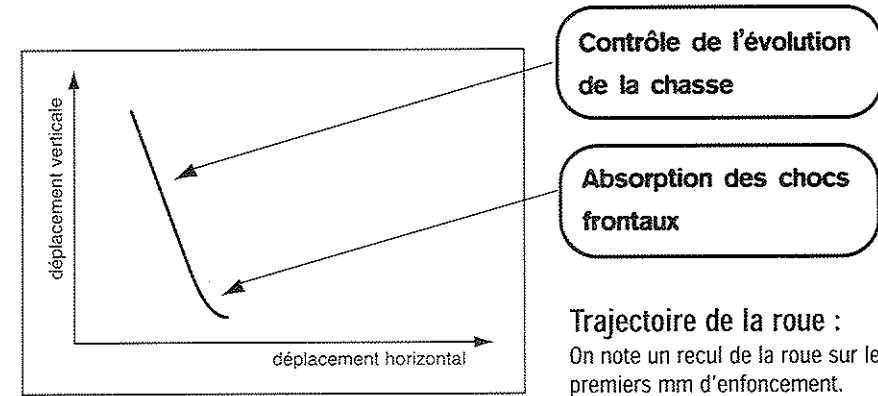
déplacement verticale

déplacement horizontal

Contrôle de l'évolution de la chasse

Absorption des chocs frontaux

Trajectoire de la roue :

On note un recul de la roue sur le premiers mm d'enfoncement.